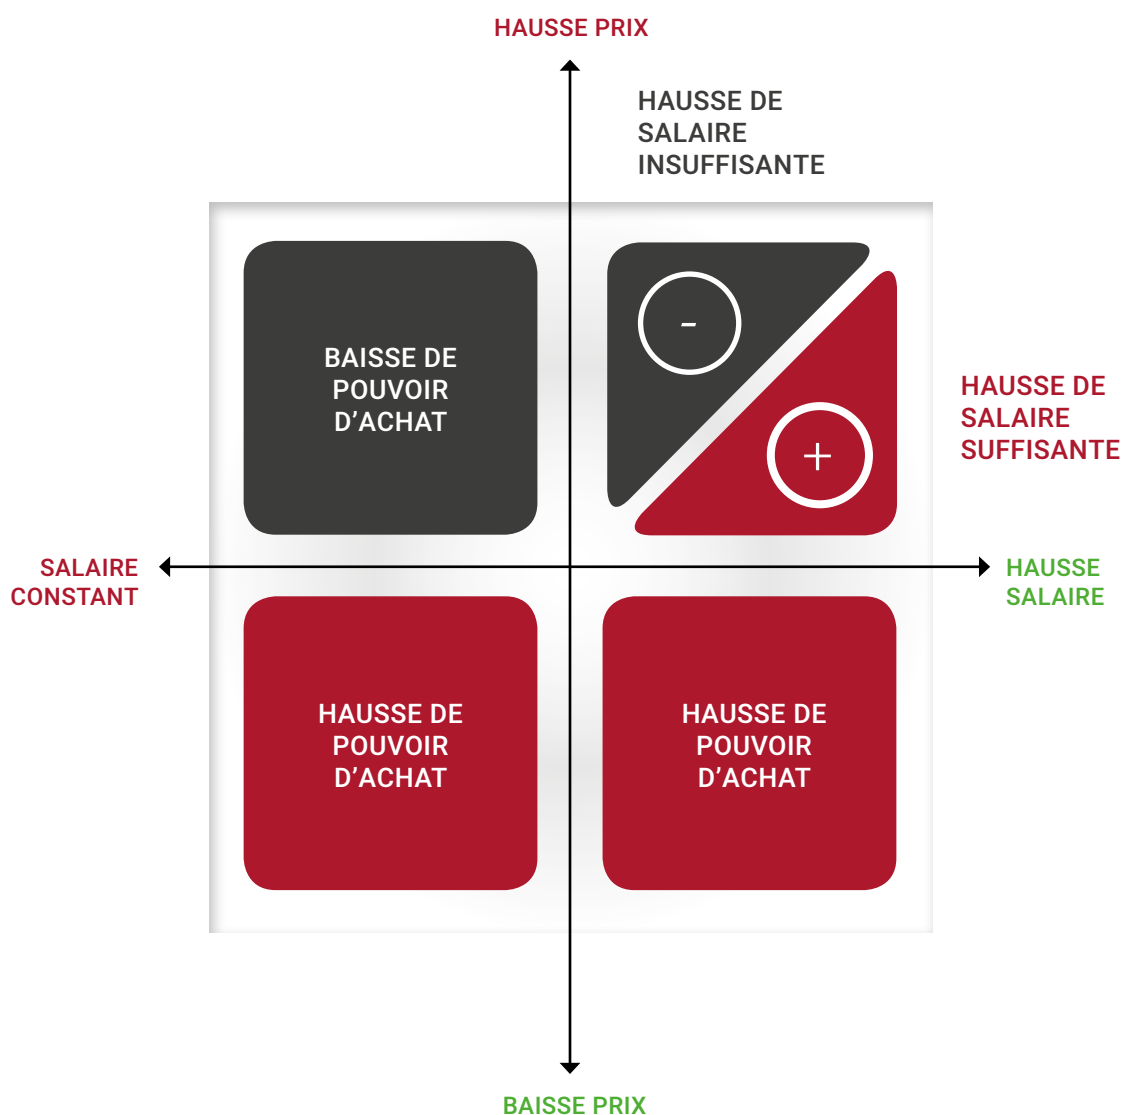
HAUSSE PRIX

HAUSSE DE SALAIRE INSUFFISANTE

BAISSE DE POUVOIR D’ACHAT

-

+

HAUSSE DE SALAIRE SUFFISANTE

SALAIRE CONSTANT

HAUSSE SALAIRE

HAUSSE DE POUVOIR D’ACHAT

HAUSSE DE POUVOIR D’ACHAT

BAISSE PRIX